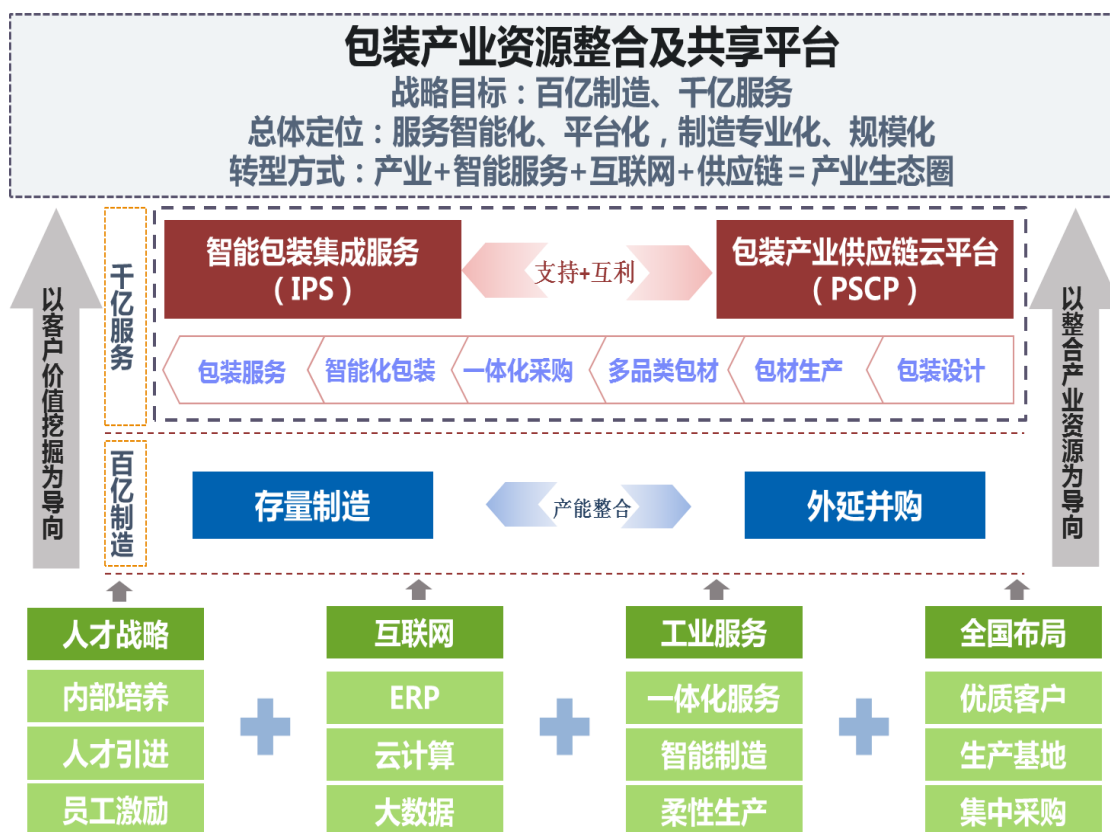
包装产业资源整合及共享平台
战略目标：百亿制造、千亿服务
总体定位：服务智能化、平台化，制造专业化、规模化
转型方式：产业+智能服务+互联网+供应链＝产业生态圈

以客户价值挖掘为导向

千亿服务

智能包装集成服务（IPS）

支持+互利

包装产业供应链云平台（PSCP）

以整合产业资源为导向

包装服务 智能化包装 一体化采购 多品类包材 包材生产 包装设计

百亿制造

存量制造

产能整合

外延并购

| 人才战略 | 互联网 | 工业服务 | 全国布局 |
|---|---|---|---|
| 内部培养 | ERP | 一体化服务 | 优质客户 |
| 人才引进 | 云计算 | 智能制造 | 生产基地 |
| 员工激励 | 大数据 | 柔性生产 | 集中采购 |